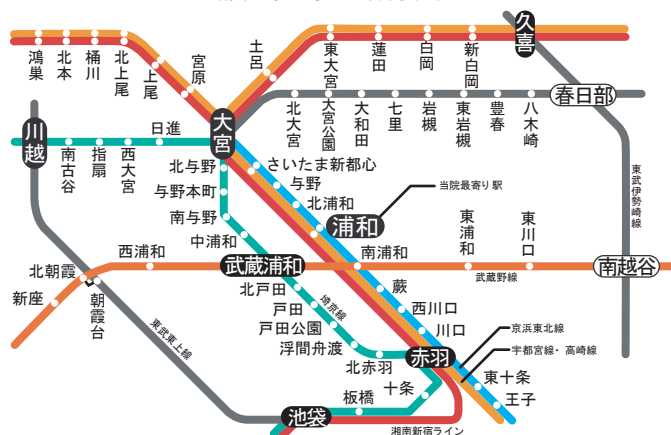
久喜
鴻巣
北本
桶川
北上尾
上尾
宮原
土呂
東大宮
蓮田
白岡
新白岡
春日部
北大宮
大宮公園
大和田
七里
岩槻
東岩槻
豊春
八木崎
川越
日進
大宮
南古谷
指扇
西大宮
北与野
さいたま新都心
与野本町
与野
東武伊勢崎線
当院最寄り駅
北浦和
南与野
浦和
中浦和
東浦和
東川口
西浦和
武蔵浦和
南浦和
南越谷
北朝霞
武蔵野線
蕨
新座
朝霞台
北戸田
戸田
埼京線
西川口
東武東上線
戸田公園
川口
京浜東北線
浮間舟渡
宇都宮線・高崎線
赤羽
北赤羽
東十条
十条
板橋
王子
池袋
湘南新宿ライン